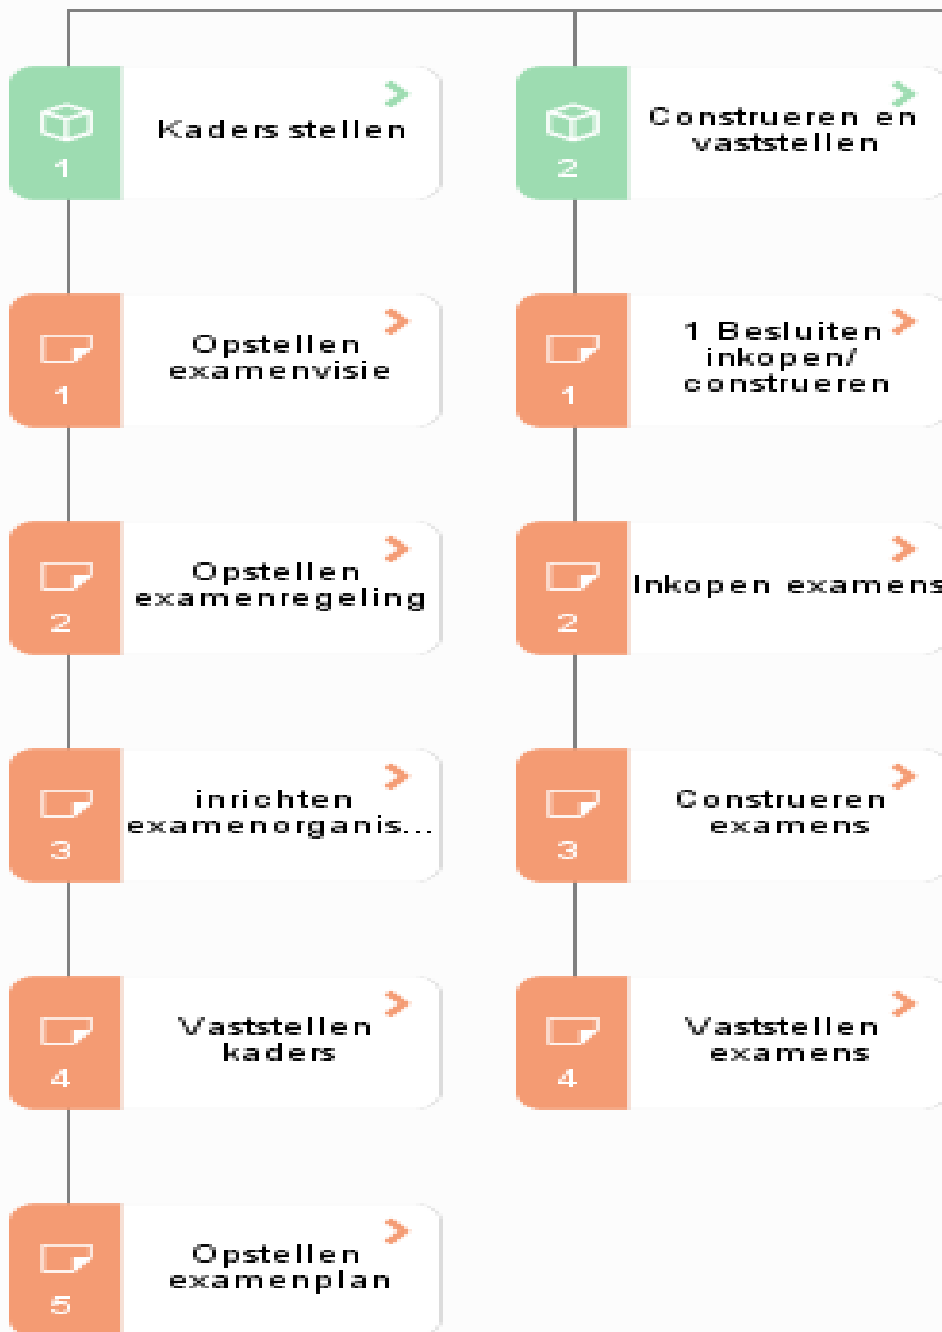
1
Kaders stellen

1
Opstellen examenvisie

2
Opstellen examenregeling

3
inrichten examenorganis...

4
Vaststellen kaders

5
Opstellen examenplan

2
Construeren en vaststellen

1
1 Besluiten inkopen/ construeren

2
Inkopen examens

3
Construeren examens

4
Vaststellen examens